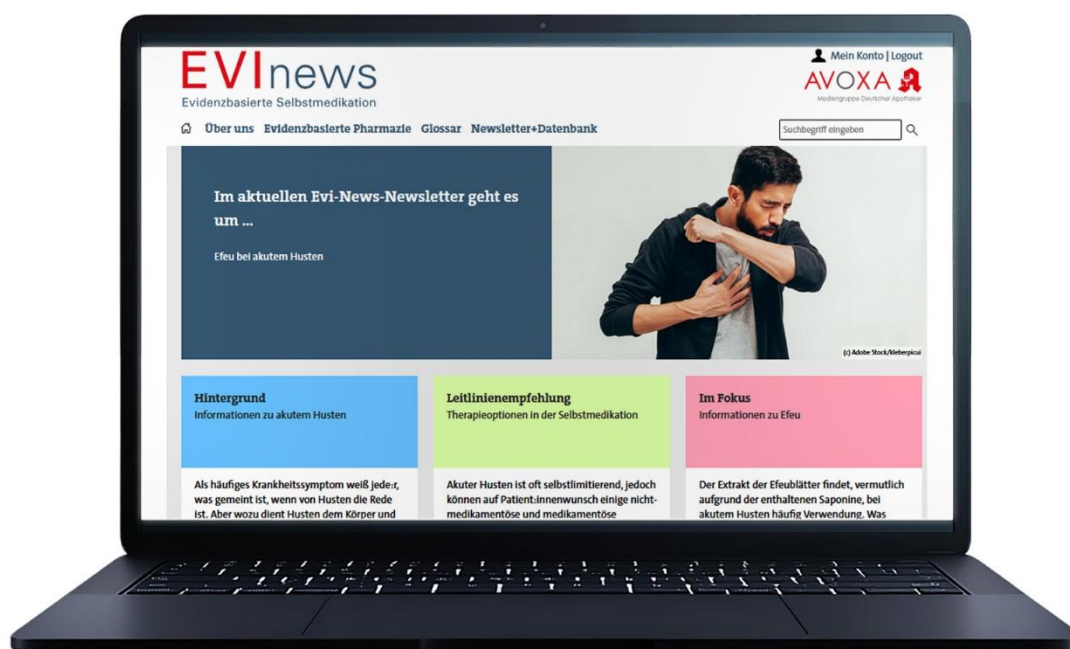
EVInews
Evidenzbasierte Selbstmedikation

Mein Konto | Logout

AVOXA
Mediengruppe Deutscher Apotheker

Über uns Evidenzbasierte Pharmazie Glossar Newsletter+Datenbank

Suchbegriff eingeben

Im aktuellen Evi-News-Newsletter geht es um ...

Efeu bei akutem Husten

(c) Adobe Stock/kleberpicui

Hintergrund
Informationen zu akutem Husten

Als häufiges Krankheitssymptom weiß jede:r, was gemeint ist, wenn von Husten die Rede ist. Aber wozu dient Husten dem Körper und

Leitlinienempfehlung
Therapieoptionen in der Selbstmedikation

Akuter Husten ist oft selbstlimitierend, jedoch können auf Patient:innenwunsch einige nicht-medikamentöse und medikamentöse

Im Fokus
Informationen zu Efeu

Der Extrakt der Efeublätter findet, vermutlich aufgrund der enthaltenen Saponine, bei akutem Husten häufig Verwendung. Was